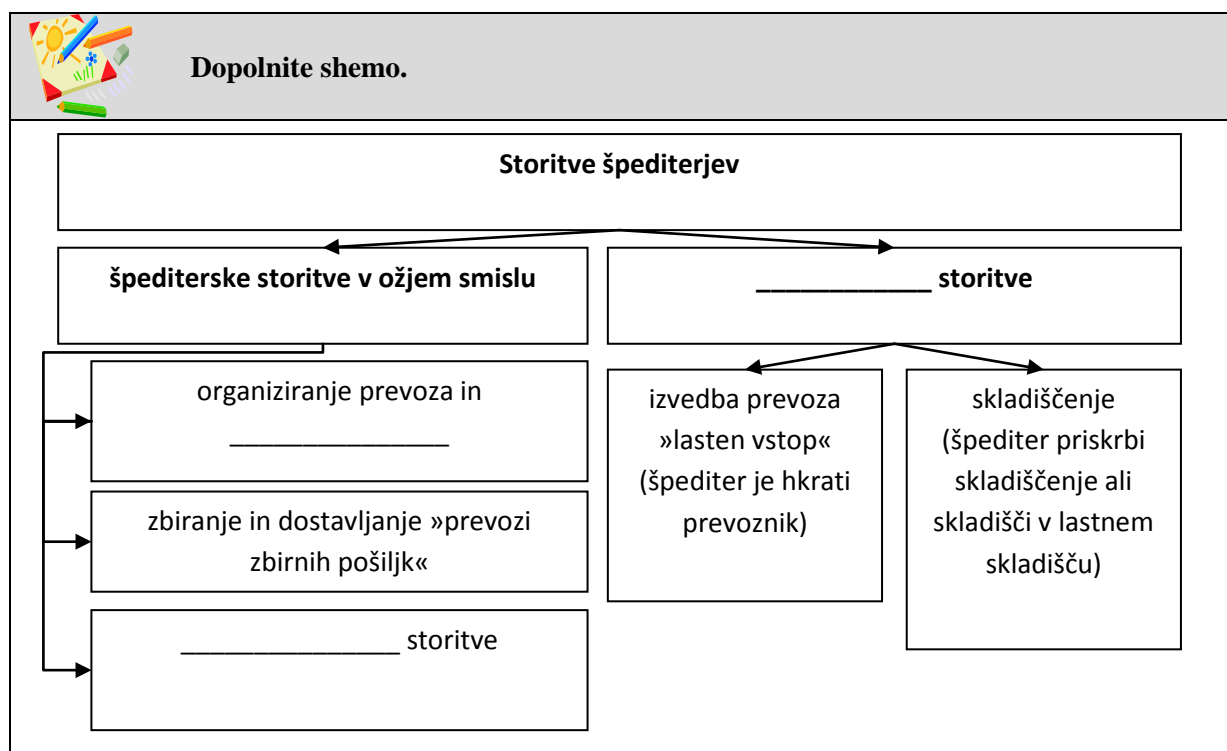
Dopolnite shemo.

Storitve špediterjev

špediterske storitve v ožjem smislu

_____________ storitve

organiziranje prevoza in ________________

zbiranje in dostavljanje »prevozi zbirnih pošiljk«

________________ storitve

izvedba prevoza »lasten vstop« (špediter je hkrati prevoznik)

skladiščenje (špediter priskrbi skladiščenje ali skladišči v lastnem skladišču)